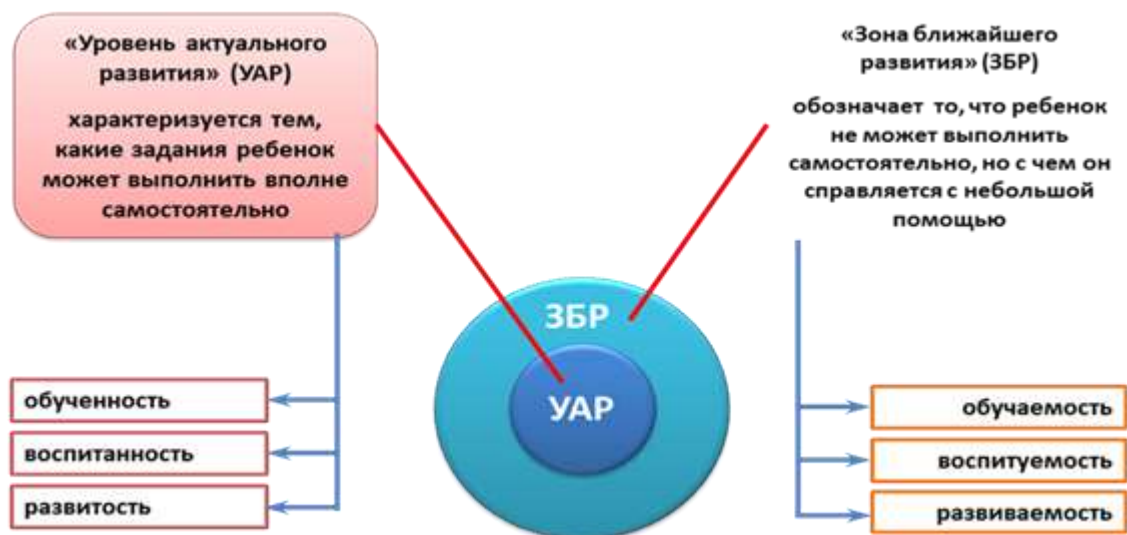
«Уровень актуального развития» (УАР)

характеризуется тем, какие задания ребенок может выполнить вполне самостоятельно

«Зона ближайшего развития» (ЗБР)

обозначает то, что ребенок не может выполнить самостоятельно, но с чем он справляется с небольшой помощью

ЗБР

УАР

обученность

воспитанность

развитость

обучаемость

воспитуемость

развиваемость